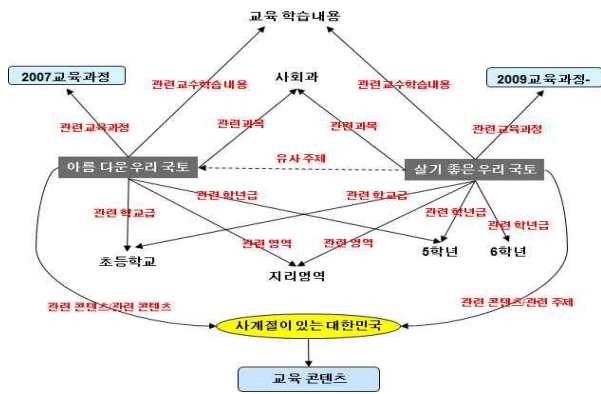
교육 학습내용

2007교육과정

관련교수학습내용

사회과

관련교수학습내용

2009교육과정-

관련교육과정

관련과목

관련과목

관련교육과정

아름 다운우리 국토

유사 주제

살기 좋은우리 국토

관련 학년급

관련 학교급

관련 학교급

관련 학년급

관련 학년급

관련 영역

관련 영역

초등학교

지리영역

5학년

6학년

관련 콘텐츠/관련 콘텐츠

관련 콘텐츠/관련 주제

사계절이 있는 대한민국

교육 콘텐츠